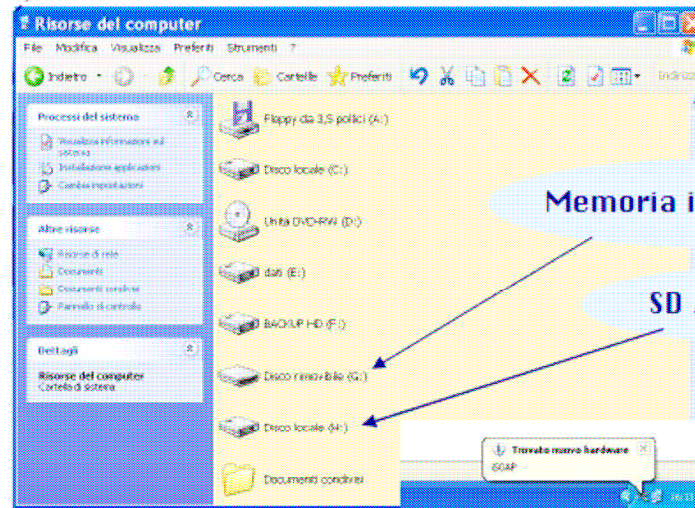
Risorse del computer

File Modifica Visualizza Preferiti Strumenti ?

Indietro Cerca Cartelle Preferiti Indirizzo

Processi del sistema

Visualizza informazioni sul sistema
Installazione applicazioni
Cambia impostazioni

Altre risorse

Risorse di rete
Documenti
Documenti condivisi
Pannello di controllo

Dettagli

Risorse del computer
Cartella di sistema

Floppy da 3,5 pollici (A:)

Disco locale (C:)

Unità DVD-RW (D:)

dati (E:)

BACKUP HD (F:)

Disco rimovibile (G:)

Disco locale (H:)

Documenti condivisi

Memoria i

SD

Trovato nuovo hardware
iSOAP